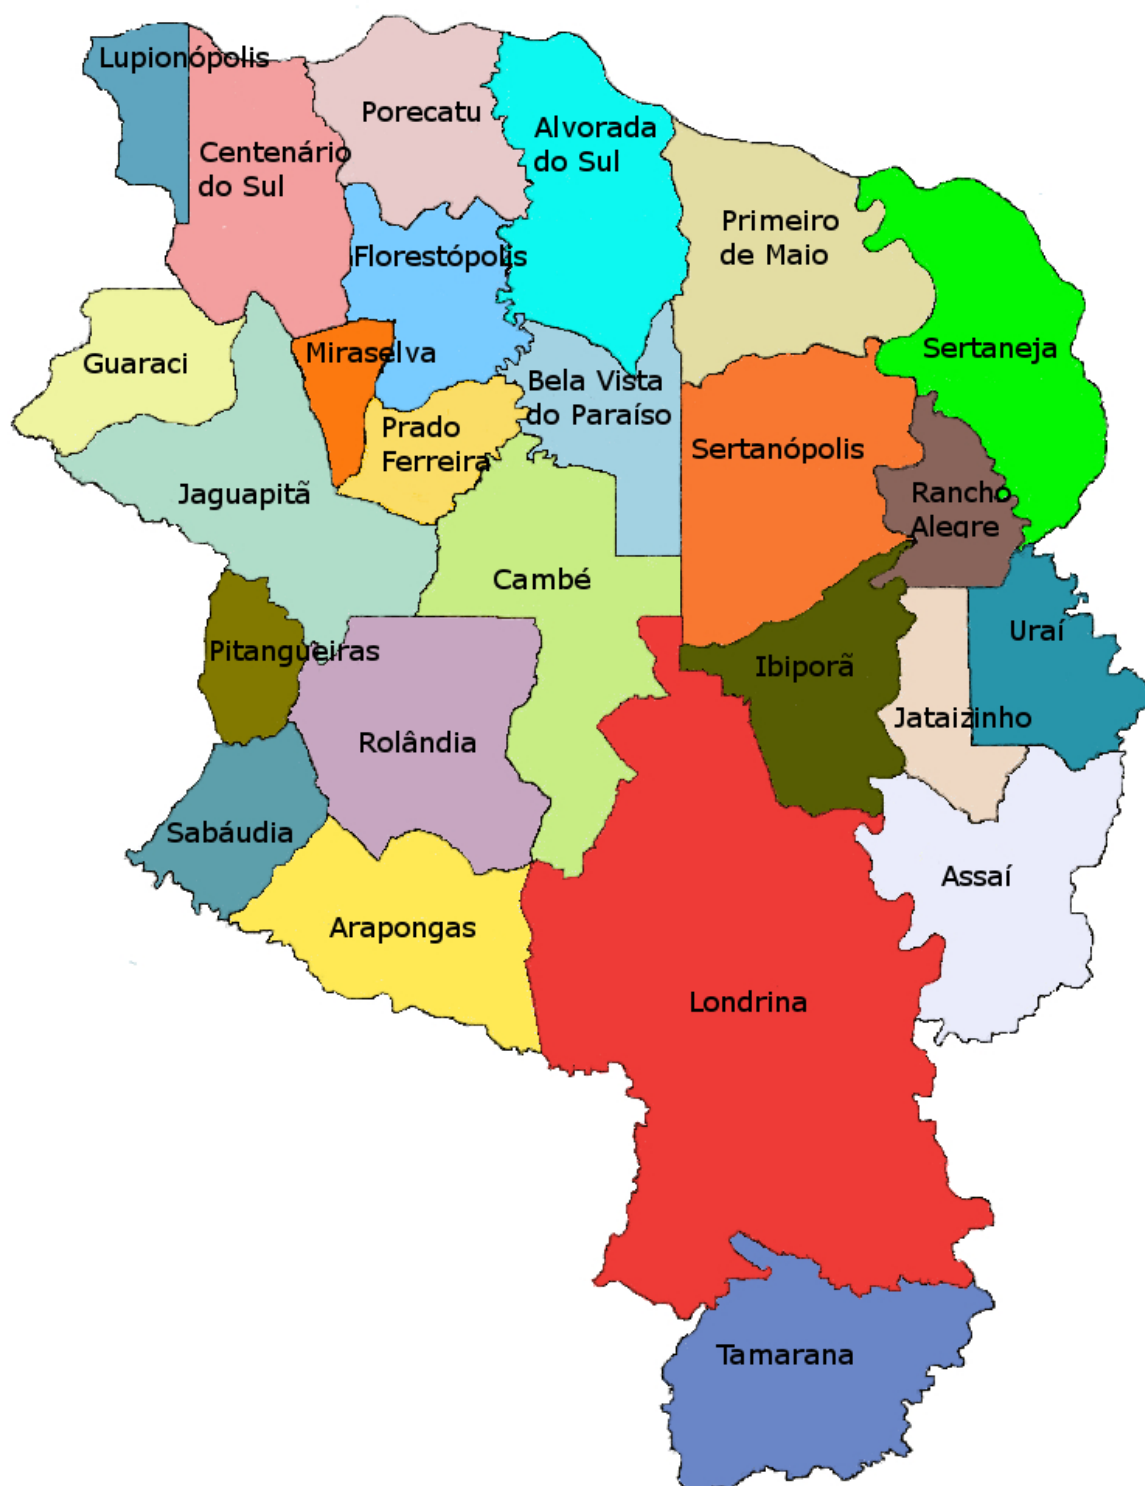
Lupionópolis
Porecatu
Alvorada do Sul
Centenário do Sul
Primeiro de Maio
Florestópolis
Sertaneja
Guaraci
Miraselva
Bela Vista do Paraíso
Prado Ferreira
Sertanópolis
Jaguapitã
Rancho Alegre
Cambé
Uraí
Pitangueiras
Ibiporã
Jataizinho
Rolândia
Sabáudia
Assaí
Arapongas
Londrina
Tamarana